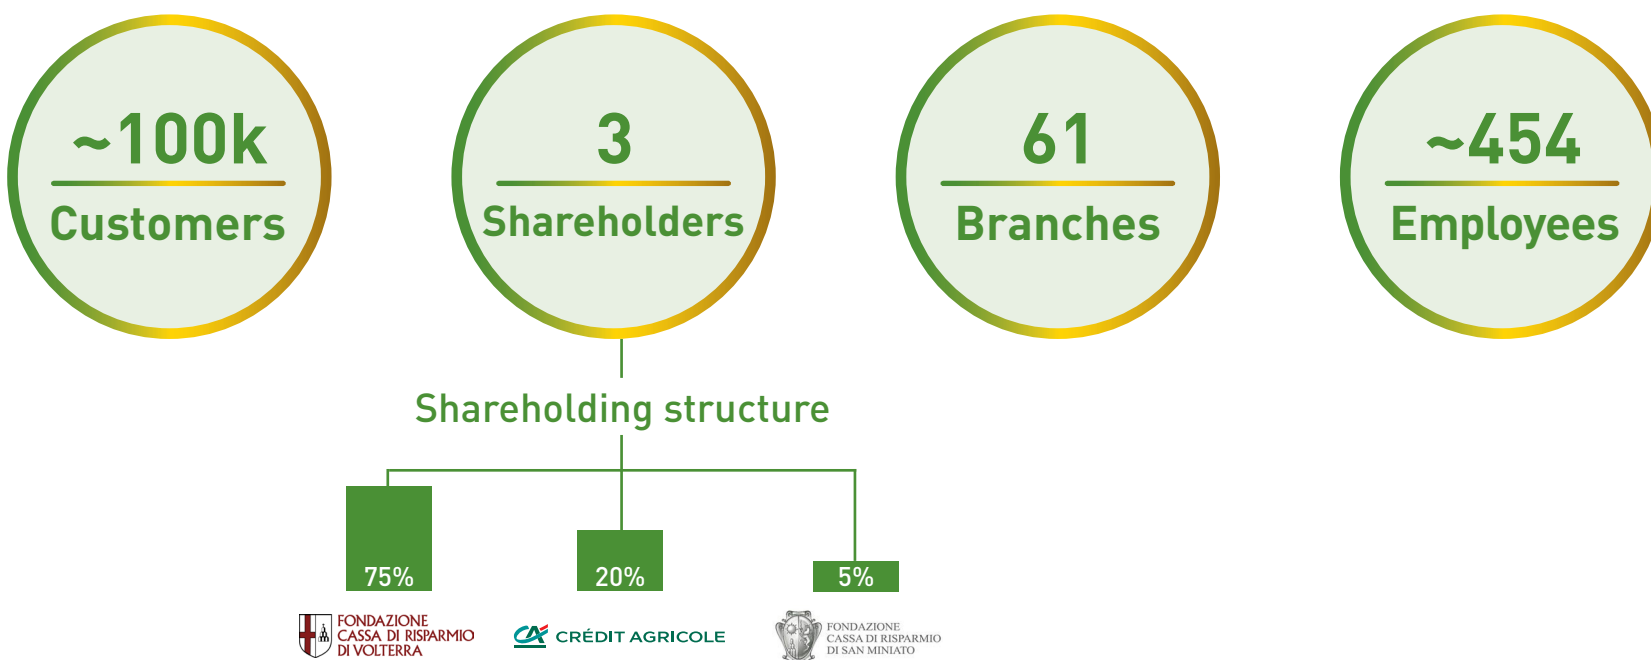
~100k
Customers

3
Shareholders

61
Branches

~454
Employees

Shareholding structure

75%
20%
5%

FONDAZIONE CASSA DI RISPARMIO DI VOLTERRA

CRÉDIT AGRICOLE

FONDAZIONE CASSA DI RISPARMIO DI SAN MINIATO